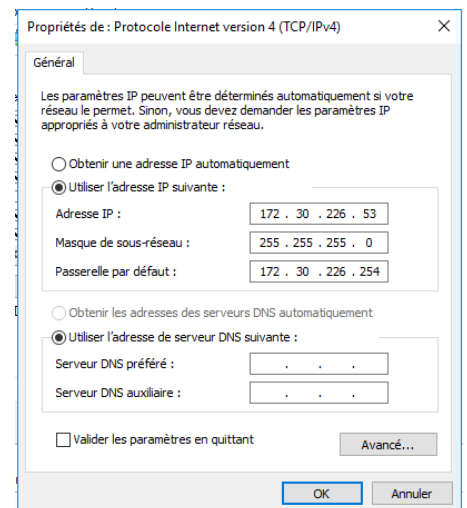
Propriétés de : Protocole Internet version 4 (TCP/IPv4)

×

Général

Les paramètres IP peuvent être déterminés automatiquement si votre réseau le permet. Sinon, vous devez demander les paramètres IP appropriés à votre administrateur réseau.

Obtenir une adresse IP automatiquement

Utiliser l'adresse IP suivante :

Adresse IP : 172 . 30 . 226 . 53

Masque de sous-réseau : 255 . 255 . 255 . 0

Passerelle par défaut : 172 . 30 . 226 . 254

Obtenir les adresses des serveurs DNS automatiquement

Utiliser l'adresse de serveur DNS suivante :

Serveur DNS préféré : . . .

Serveur DNS auxiliaire : . . .

Valider les paramètres en quittant

Avancé...

OK

Annuler